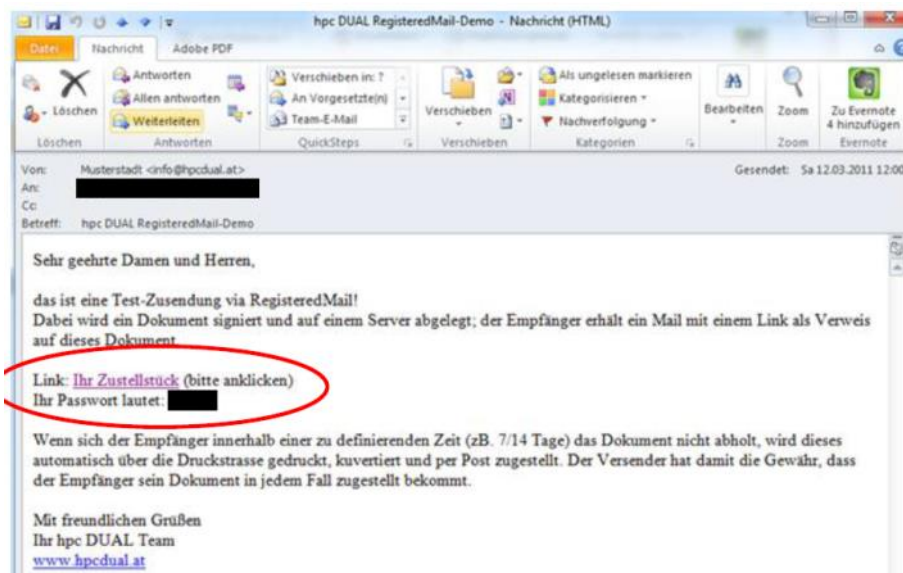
hpc DUAL RegisteredMail-Demo - Nachricht (HTML)

Datei Nachricht Adobe PDF

Löschen
Löschen

Antworten
Allen antworten
Weiterleiten
Antworten

Verschieben in: ?
An Vorgesetzte(n)
Team-E-Mail
QuickSteps

Verschieben
Verschieben

Als ungelesen markieren
Kategorisieren
Nachverfolgung
Kategorien

Bearbeiten

Zoom
Zoom

Zu Evernote 4 hinzufügen
Evernote

Von: Musterstadt <info@hpcdual.at>
An:
Cc:
Betreff: hpc DUAL RegisteredMail-Demo

Gesendet: Sa 12.03.2011 12:00

Sehr geehrte Damen und Herren,

das ist eine Test-Zusendung via RegisteredMail!
Dabei wird ein Dokument signiert und auf einem Server abgelegt; der Empfänger erhält ein Mail mit einem Link als Verweis auf dieses Dokument.

Link: Ihr Zustellstück (bitte anklicken)
Ihr Passwort lautet:

Wenn sich der Empfänger innerhalb einer zu definierenden Zeit (zB. 7/14 Tage) das Dokument nicht abholt, wird dieses automatisch über die Druckstrasse gedruckt, kuvertiert und per Post zugestellt. Der Versender hat damit die Gewähr, dass der Empfänger sein Dokument in jedem Fall zugestellt bekommt.

Mit freundlichen Grüßen
Ihr hpc DUAL Team
www.hpcdual.at